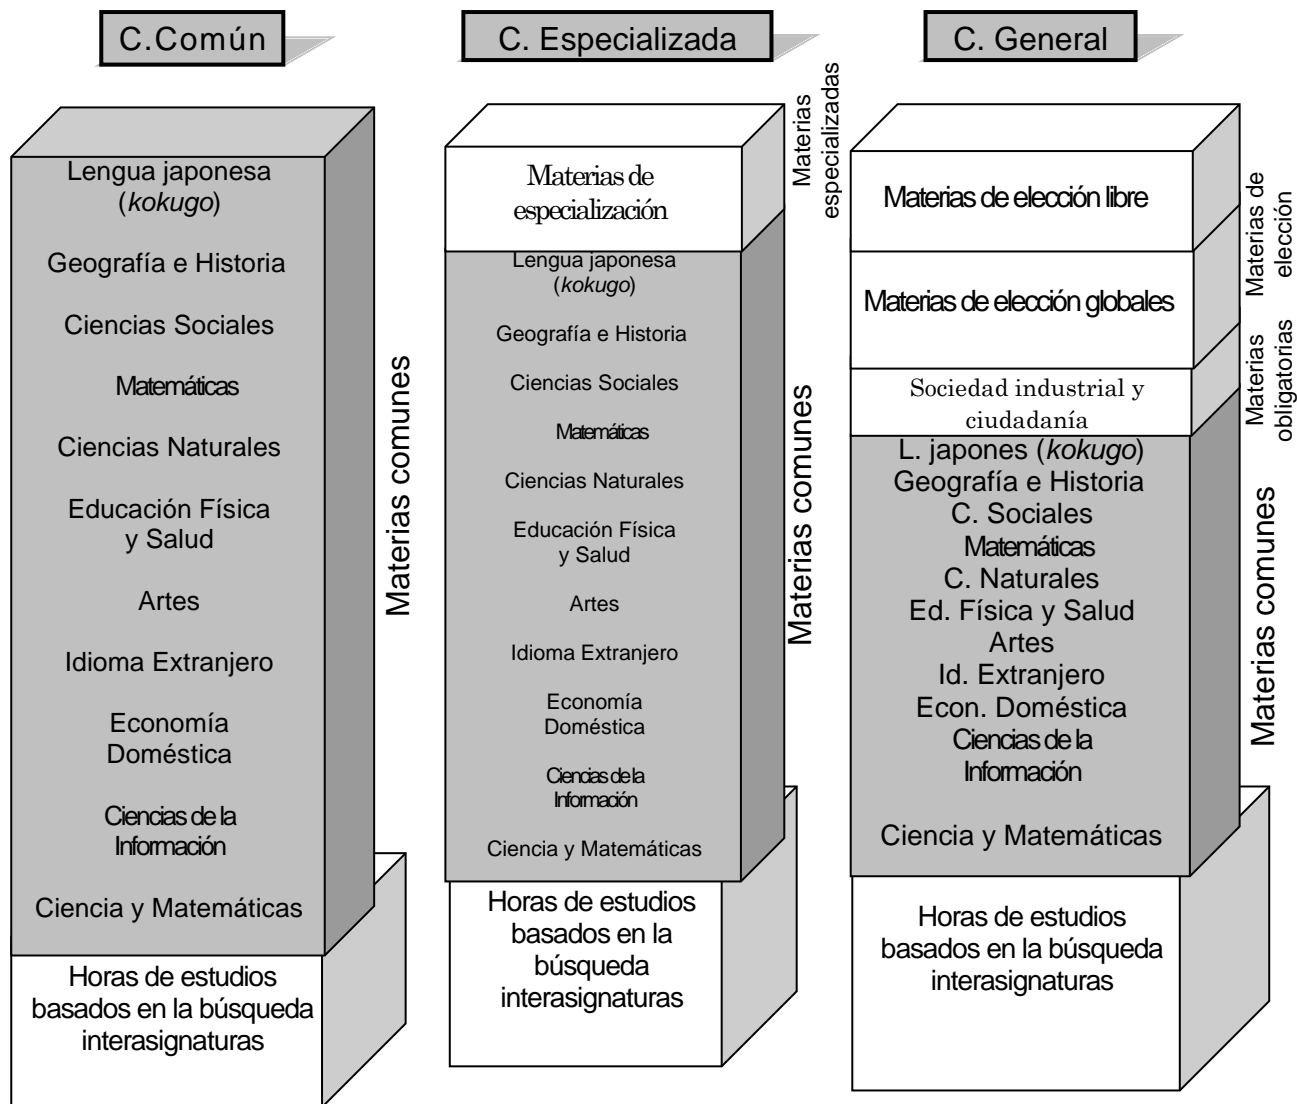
C.Común

Lengua japonesa (*kokugo*)

Geografía e Historia

Ciencias Sociales

Matemáticas

Ciencias Naturales

Educación Física y Salud

Artes

Idioma Extranjero

Economía Doméstica

Ciencias de la Información

Ciencia y Matemáticas

Materias comunes

Horas de estudios basados en la búsqueda interasignaturas

C. Especializada

Materias de especialización

Materias especializadas

Lengua japonesa (*kokugo*)

Geografía e Historia

Ciencias Sociales

Matemáticas

Ciencias Naturales

Educación Física y Salud

Artes

Idioma Extranjero

Economía Doméstica

Ciencias de la Información

Ciencia y Matemáticas

Materias comunes

Horas de estudios basados en la búsqueda interasignaturas

C. General

Materias de elección libre

Materias de elección globales

Materias de elección

Sociedad industrial y ciudadanía

Materias obligatorias

L. japones (*kokugo*)
Geografía e Historia
C. Sociales
Matemáticas
C. Naturales
Ed. Física y Salud
Artes
Id. Extranjero
Econ. Doméstica
Ciencias de la Información

Ciencia y Matemáticas

Materias comunes

Horas de estudios basados en la búsqueda interasignaturas